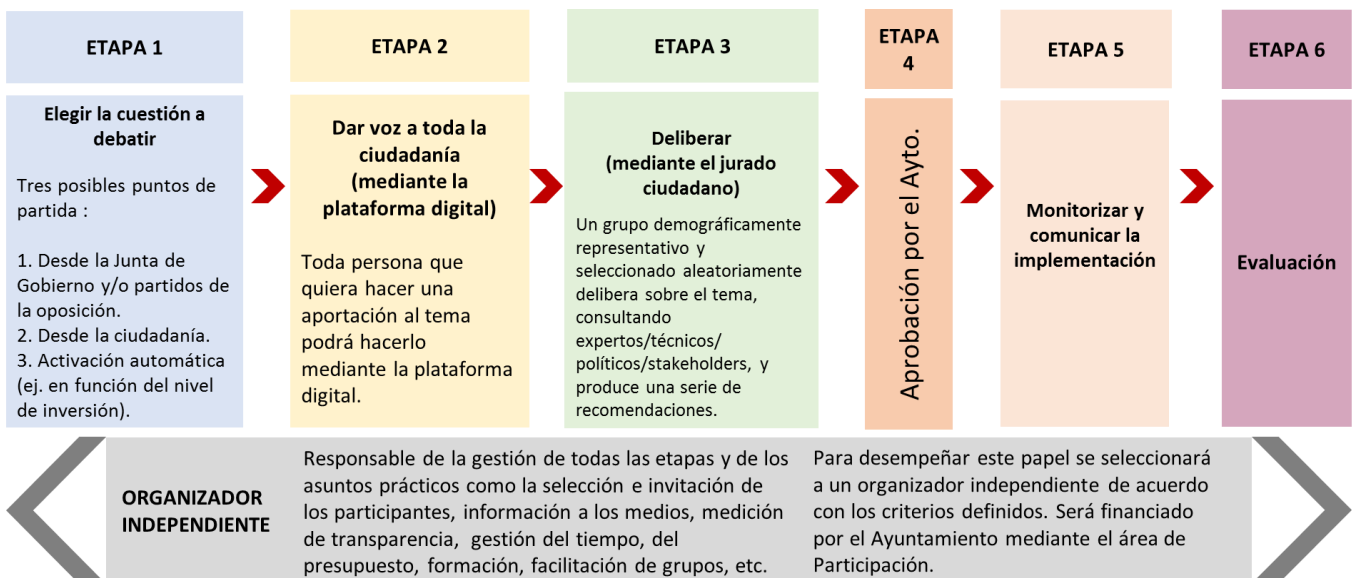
ETAPA 1

Elegir la cuestión a debatir

Tres posibles puntos de partida :

1. Desde la Junta de Gobierno y/o partidos de la oposición.
2. Desde la ciudadanía.
3. Activación automática (ej. en función del nivel de inversión).

ETAPA 2

Dar voz a toda la ciudadanía (mediante la plataforma digital)

Toda persona que quiera hacer una aportación al tema podrá hacerlo mediante la plataforma digital.

ETAPA 3

Deliberar (mediante el jurado ciudadano)

Un grupo demográficamente representativo y seleccionado aleatoriamente delibera sobre el tema, consultando expertos/técnicos/ políticos/stakeholders, y produce una serie de recomendaciones.

ETAPA 4

Aprobación por el Ayto.

ETAPA 5

Monitorizar y comunicar la implementación

ETAPA 6

Evaluación

ORGANIZADOR INDEPENDIENTE

Responsable de la gestión de todas las etapas y de los asuntos prácticos como la selección e invitación de los participantes, información a los medios, medición de transparencia, gestión del tiempo, del presupuesto, formación, facilitación de grupos, etc.

Para desempeñar este papel se seleccionará a un organizador independiente de acuerdo con los criterios definidos. Será financiado por el Ayuntamiento mediante el área de Participación.